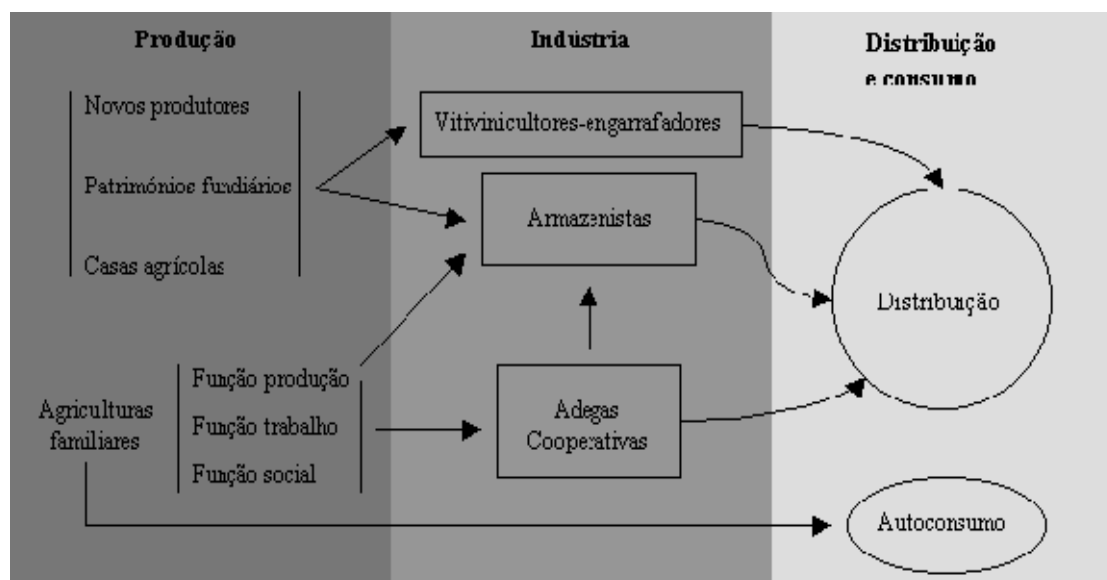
Produção

Indústria

Distribuição e consumo

Novos produtores

Patrimónios fundiários

Casas agrícolas

Vitivinicultores-engarrafadores

Armazenistas

Distribuição

Agriculturas familiares

Função produção

Função trabalho

Função social

Adegas Cooperativas

Autoconsumo